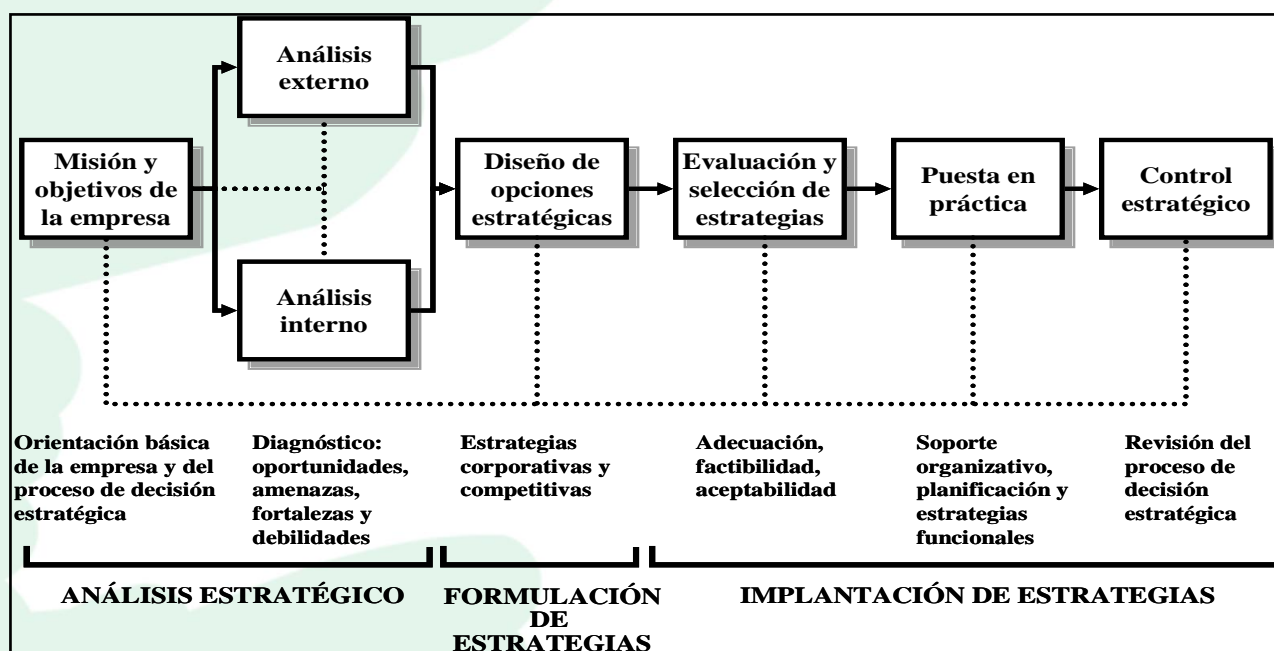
Análisis externo

Misión y objetivos de la empresa

Diseño de opciones estratégicas

Evaluación y selección de estrategias

Puesta en práctica

Control estratégico

Análisis interno

Orientación básica de la empresa y del proceso de decisión estratégica

Diagnóstico: oportunidades, amenazas, fortalezas y debilidades

Estrategias corporativas y competitivas

Adecuación, factibilidad, aceptabilidad

Soporte organizativo, planificación y estrategias funcionales

Revisión del proceso de decisión estratégica

ANÁLISIS ESTRATÉGICO

FORMULACIÓN DE ESTRATEGIAS

IMPLANTACIÓN DE ESTRATEGIAS